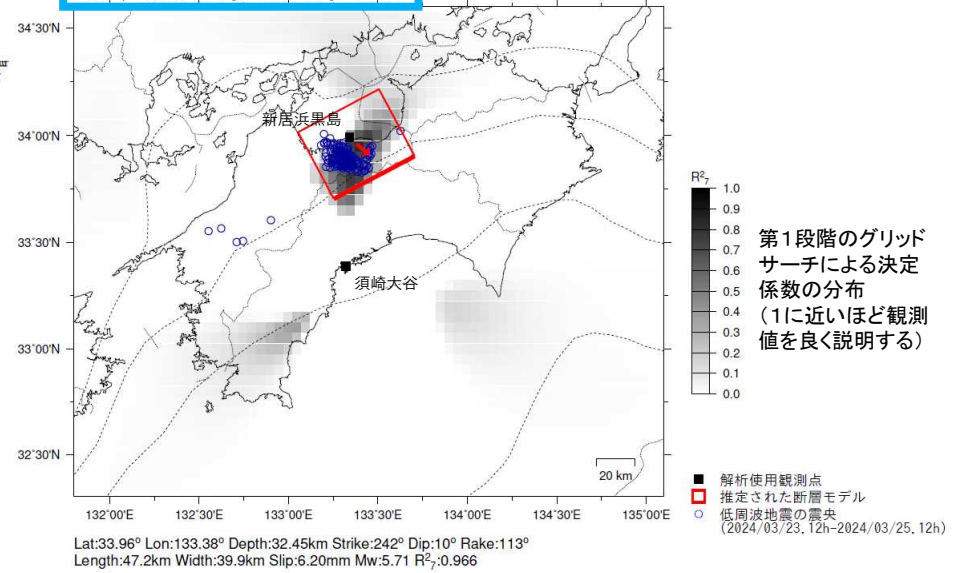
34°30'N
34°00'N
33°30'N
33°00'N
32°30'N

新居浜黒島
須崎大谷

20 km

132°00'E 132°30'E 133°00'E 133°30'E 134°00'E 134°30'E 135°00'E

$R^2_7$
1.0
0.9
0.8
0.7
0.6
0.5
0.4
0.3
0.2
0.1
0.0

第１段階のグリッドサーチによる決定係数の分布（1に近いほど観測値を良く説明する）

解析使用観測点
推定された断層モデル
低周波地震の震央
(2024/03/23.12h-2024/03/25.12h)

Lat:33.96° Lon:133.38° Depth:32.45km Strike:242° Dip:10° Rake:113°
Length:47.2km Width:39.9km Slip:6.20mm Mw:5.71 $R^2_7$:0.966